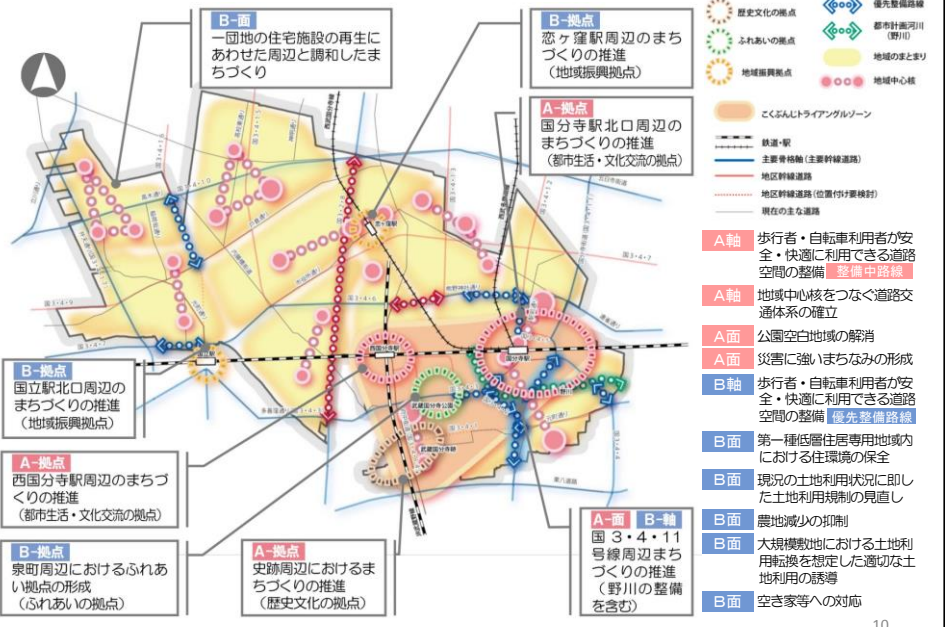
B-面
一団地の住宅施設の再生にあわせた周辺と調和したまちづくり

B-拠点
恋ヶ窪駅周辺のまちづくりの推進
（地域振興拠点）

A-拠点
国分寺駅北口周辺のまちづくりの推進
（都市生活・文化交流の拠点）

歴史文化の拠点
ふれあいの拠点
地域振興拠点
優先整備路線
都市計画河川（野川）
地域のまとまり
地域中心核
こくぶんじトライアングルゾーン
鉄道・駅
主要幹線軸（主要幹線道路）
地区幹線道路
地区幹線道路（位置付け要検討）
現在の主な道路

A軸 歩行者・自転車利用者が安全・快適に利用できる道路空間の整備 整備中路線
A軸 地域中心核をつなぐ道路交通体系の確立
A面 公園空白地域の解消
A面 災害に強いまちなみの形成
B軸 歩行者・自転車利用者が安全・快適に利用できる道路空間の整備 優先整備路線
B面 第一種低層住居専用地域内における住環境の保全
B面 現況の土地利用状況に即した土地利用規制の見直し
B面 農地減少の抑制
B面 大規模敷地における土地利用用転換を想定した適切な土地利用の誘導
B面 空き家等への対応

B-拠点
国立駅北口周辺のまちづくりの推進
（地域振興拠点）

A-拠点
西国分寺駅周辺のまちづくりの推進
（都市生活・文化交流の拠点）

B-拠点
泉町周辺におけるふれあい拠点の形成
（ふれあいの拠点）

A-拠点
史跡周辺におけるまちづくりの推進
（歴史文化の拠点）

A-面 B-軸
国 3・4・11号線周辺まちづくりの推進
（野川の整備を含む）

10